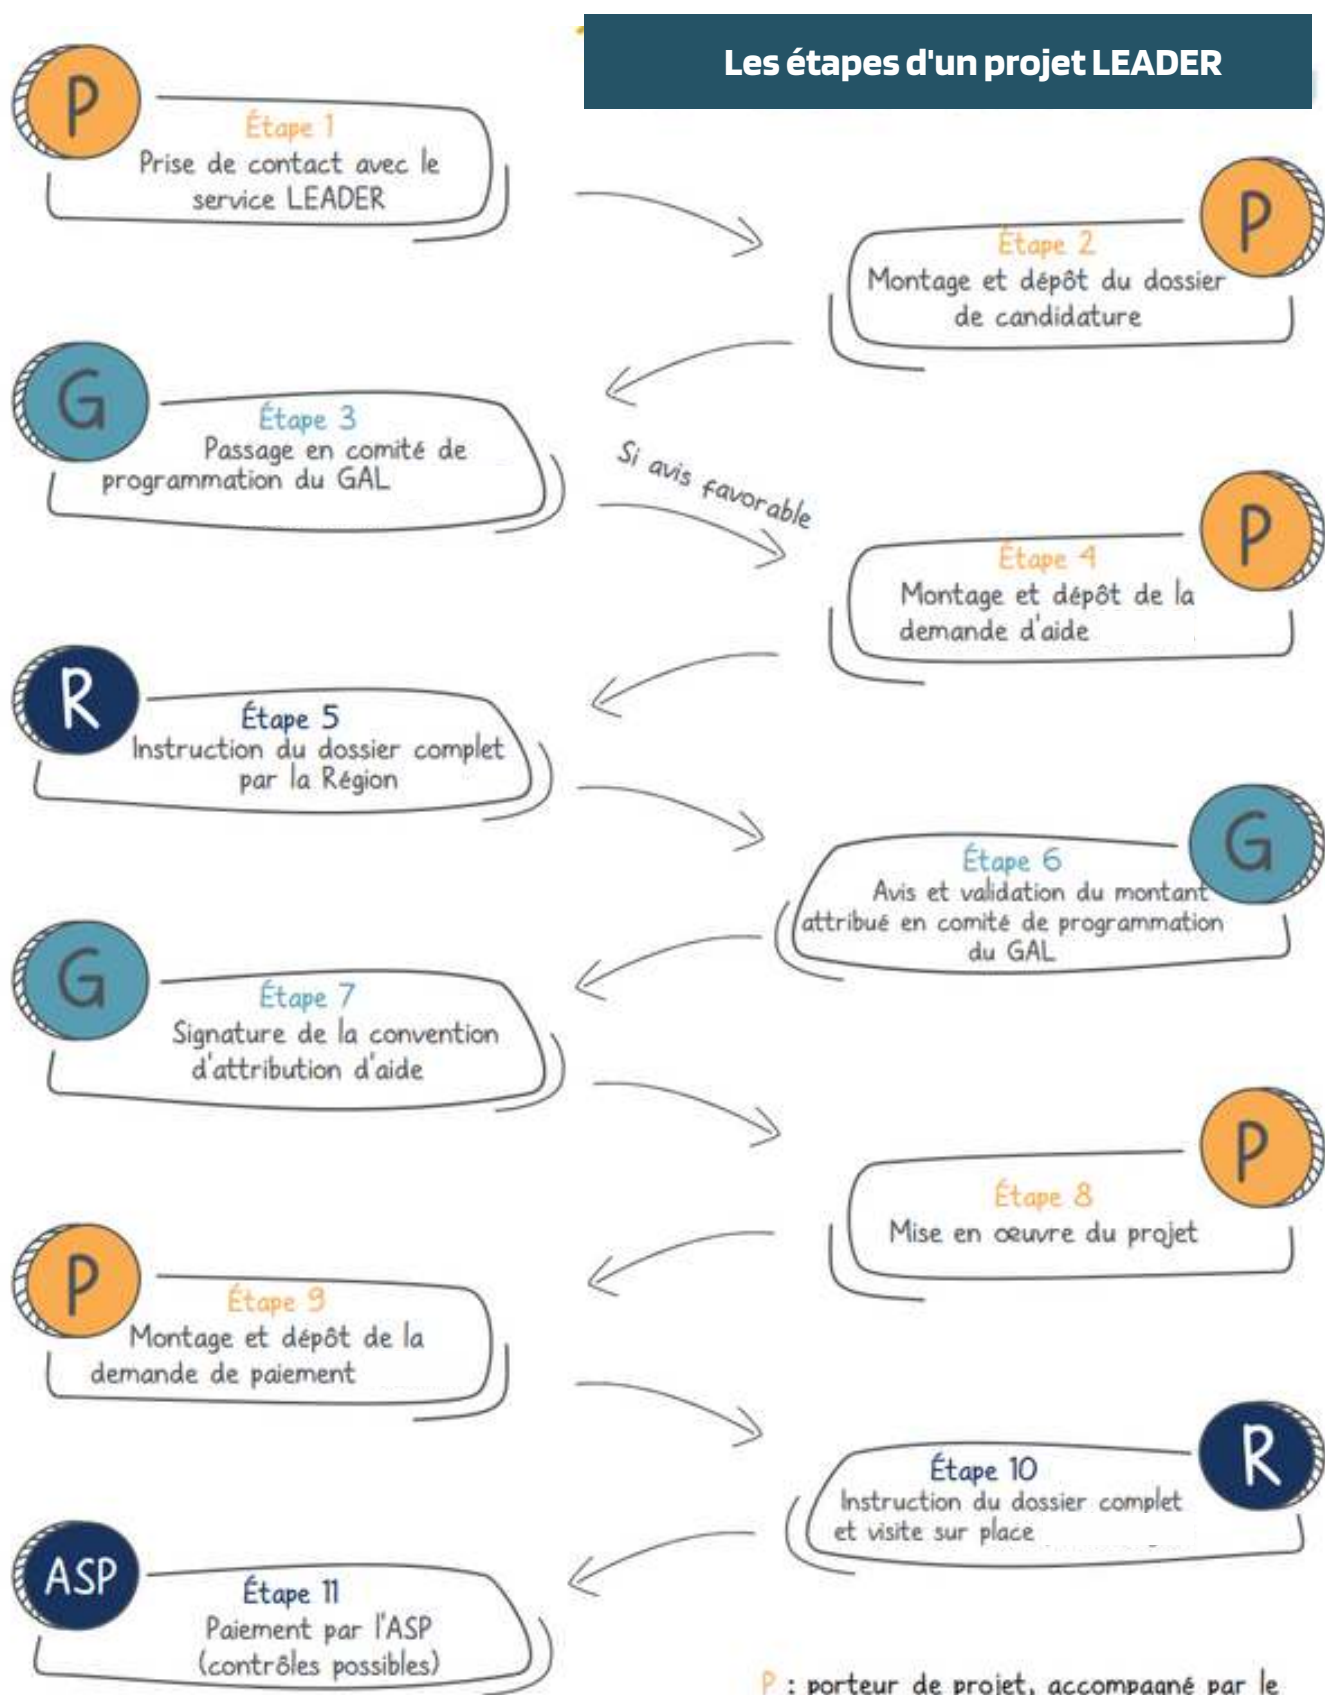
Les étapes d'un projet LEADER

P
Étape 1
Prise de contact avec le service LEADER

P
Étape 2
Montage et dépôt du dossier de candidature

G
Étape 3
Passage en comité de programmation du GAL

Si avis favorable

P
Étape 4
Montage et dépôt de la demande d'aide

R
Étape 5
Instruction du dossier complet par la Région

G
Étape 6
Avis et validation du montant attribué en comité de programmation du GAL

G
Étape 7
Signature de la convention d'attribution d'aide

P
Étape 8
Mise en œuvre du projet

P
Étape 9
Montage et dépôt de la demande de paiement

R
Étape 10
Instruction du dossier complet et visite sur place

ASP
Étape 11
Paiement par l'ASP (contrôles possibles)

P : porteur de projet, accompagné par le